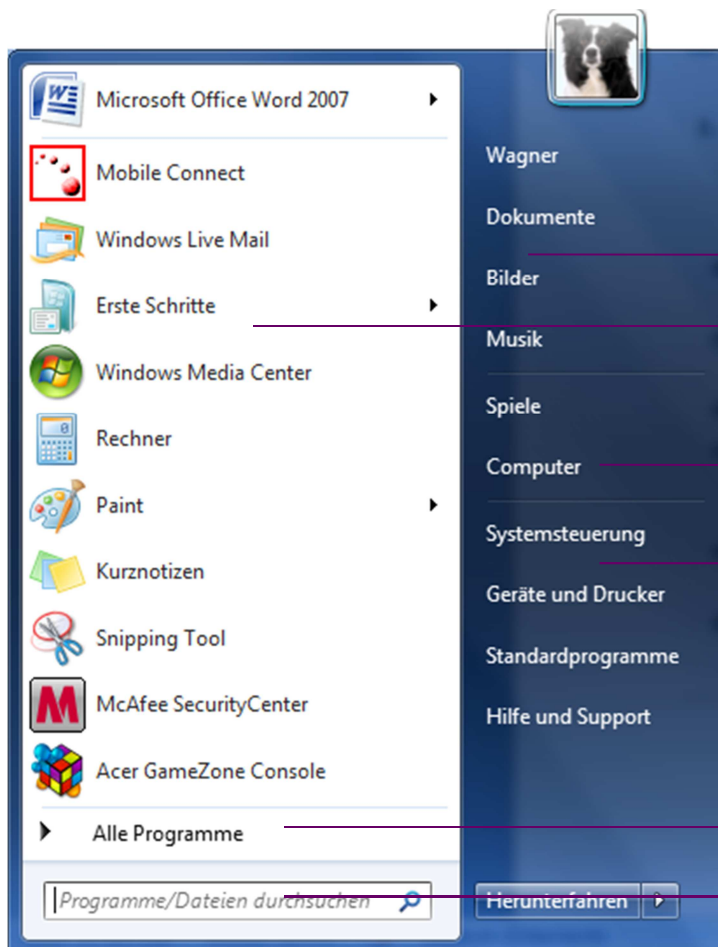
Microsoft Office Word 2007

Mobile Connect

Windows Live Mail

Erste Schritte

Windows Media Center

Rechner

Paint

Kurznotizen

Snipping Tool

McAfee SecurityCenter

Acer GameZone Console

Alle Programme

Programme/Dateien durchsuchen

Wagner

Dokumente

Bilder

Musik

Spiele

Computer

Systemsteuerung

Geräte und Drucker

Standardprogramme

Hilfe und Support

Herunterfahren